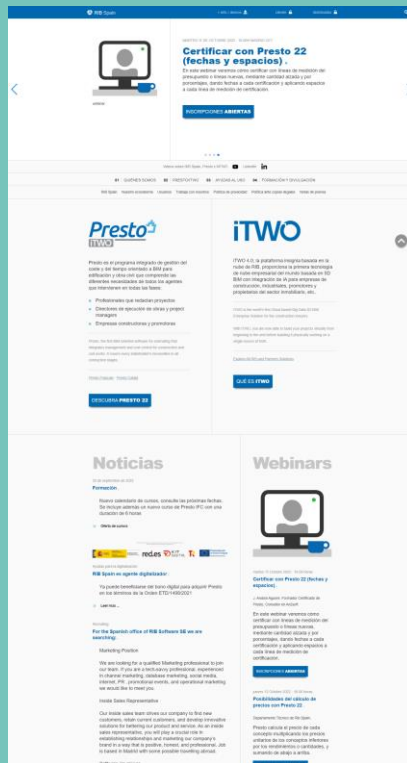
RIB Spain

Certificar con Presto 22 (fechas y espacios).

INSCRIPCIONES ABIERTAS

Presto

iTWO

DESCUBRA PRESTO 22

QUÉ ES iTWO

Noticias

Formación

RIB Spain es agente digitalizador

For the Spanish office of RIB Software SE we are searching:

Marketing Position

Inside Sales Representative

Webinars

Certificar con Presto 22 (fechas y espacios).

INSCRIPCIONES ABIERTAS

Posibilidades del cálculo de precios con Presto 22